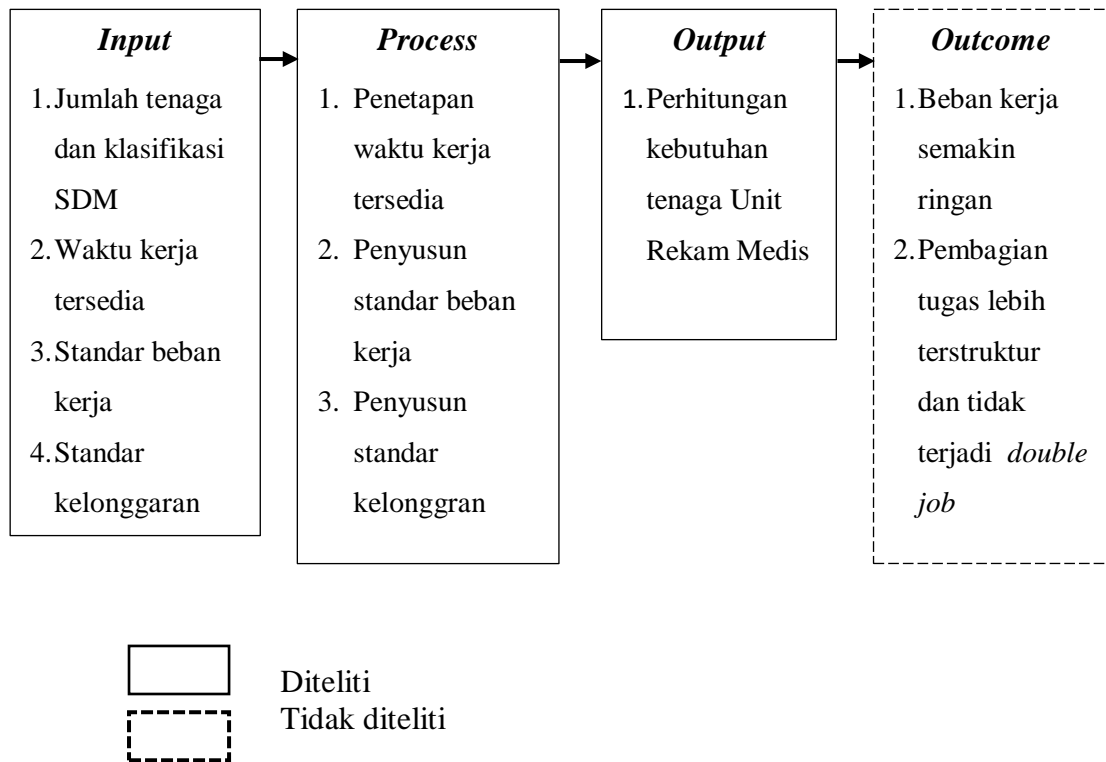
Input

1. Jumlah tenaga dan klasifikasi SDM
2. Waktu kerja tersedia
3. Standar beban kerja
4. Standar kelonggaran

Process

1. Penetapan waktu kerja tersedia
2. Penyusun standar beban kerja
3. Penyusun standar kelonggran

Output

1. Perhitungan kebutuhan tenaga Unit Rekam Medis

Outcome

1. Beban kerja semakin ringan
2. Pembagian tugas lebih terstruktur dan tidak terjadi double job

Diteliti
Tidak diteliti